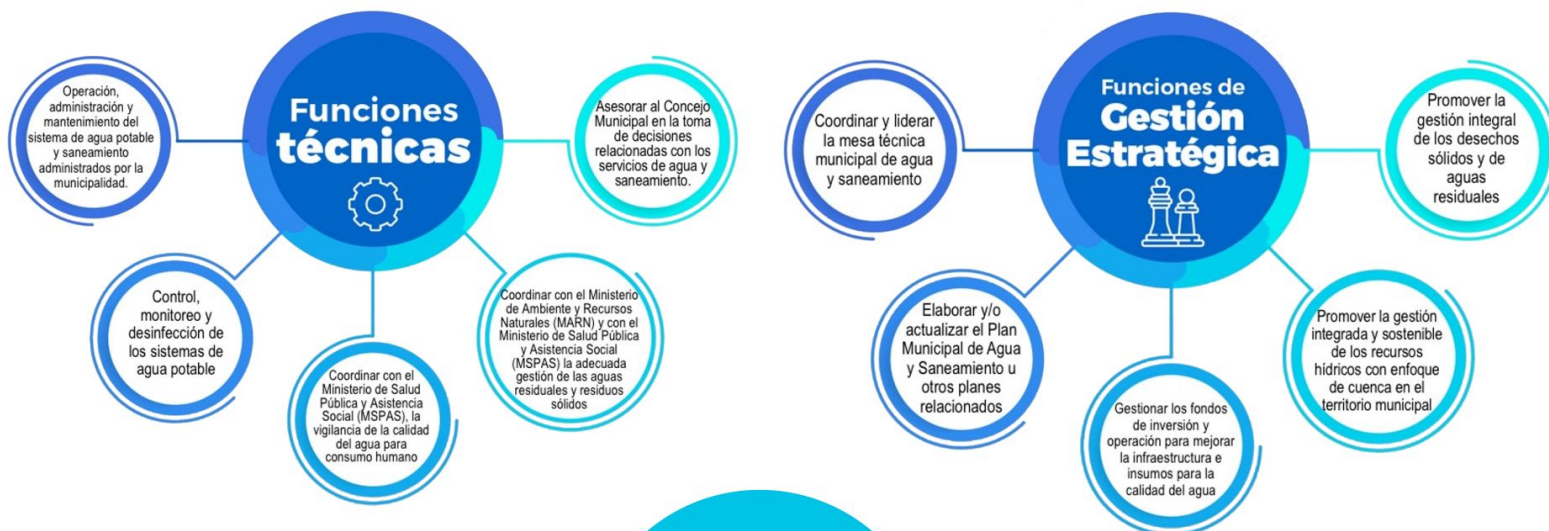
Funciones técnicas

Operación, administración y mantenimiento del sistema de agua potable y saneamiento administrados por la municipalidad.

Asesorar al Concejo Municipal en la toma de decisiones relacionadas con los servicios de agua y saneamiento.

Control, monitoreo y desinfección de los sistemas de agua potable

Coordinar con el Ministerio de Salud Pública y Asistencia Social (MSPAS), la vigilancia de la calidad del agua para consumo humano

Coordinar con el Ministerio de Ambiente y Recursos Naturales (MARN) y con el Ministerio de Salud Pública y Asistencia Social (MSPAS) la adecuada gestión de las aguas residuales y residuos sólidos

Funciones de Gestión Estratégica

Coordinar y liderar la mesa técnica municipal de agua y saneamiento

Promover la gestión integral de los desechos sólidos y de aguas residuales

Elaborar y/o actualizar el Plan Municipal de Agua y Saneamiento u otros planes relacionados

Gestionar los fondos de inversión y operación para mejorar la infraestructura e insumos para la calidad del agua

Promover la gestión integrada y sostenible de los recursos hídricos con enfoque de cuenca en el territorio municipal